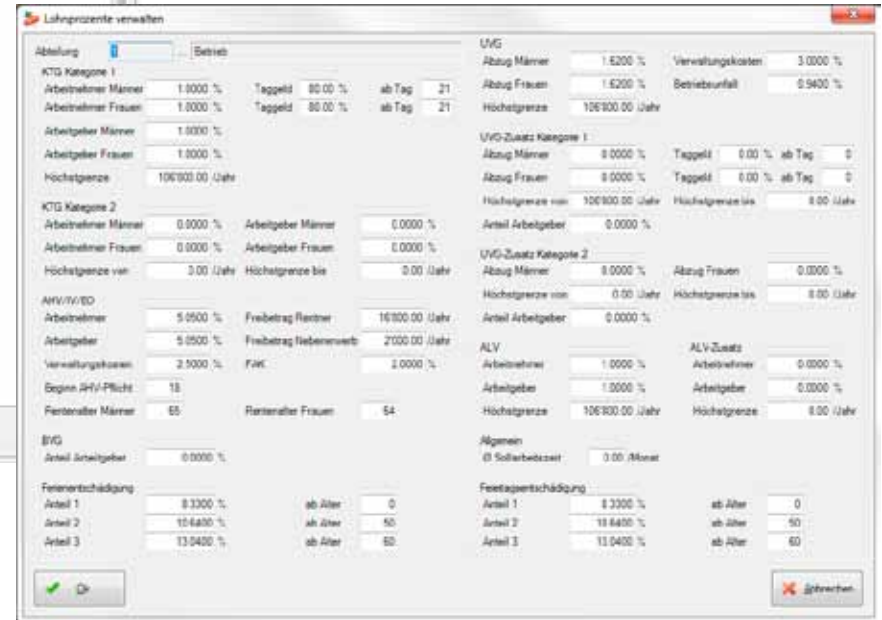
Lohnprozente verwalten

Abteilung 0 ... Betrieb

KTG Kategorie 1
Arbeitnehmer Männer 1.0000 % Taggeld 80.00 % ab Tag 21
Arbeitnehmer Frauen 1.0000 % Taggeld 80.00 % ab Tag 21
Arbeitgeber Männer 1.0000 %
Arbeitgeber Frauen 1.0000 %
Höchstgrenze 106'800.00 /Jahr

KTG Kategorie 2
Arbeitnehmer Männer 0.0000 % Arbeitgeber Männer 0.0000 %
Arbeitnehmer Frauen 0.0000 % Arbeitgeber Frauen 0.0000 %
Höchstgrenze von 3.00 /Jahr Höchstgrenze bis 0.00 /Jahr

AHV/IV/EO
Arbeitnehmer 5.0500 % Freibetrag Rentner 16'800.00 /Jahr
Arbeitgeber 5.0500 % Freibetrag Nebenerwerb 2'000.00 /Jahr
Verwaltungskosten 2.5000 % FAK 2.0000 %
Beginn AHV-Pflicht 18
Rentenalter Männer 65 Rentenalter Frauen 64

BVG
Anteil Arbeitgeber 0.0000 %

Ferienentschädigung
Anteil 1 8.3300 % ab Alter 0
Anteil 2 10.6400 % ab Alter 50
Anteil 3 13.0400 % ab Alter 60

UVG
Abzug Männer 1.6200 % Verwaltungskosten 3.0000 %
Abzug Frauen 1.6200 % Betriebsunfall 0.9400 %
Höchstgrenze 106'800.00 /Jahr

UVG-Zusatz Kategorie 1
Abzug Männer 0.0000 % Taggeld 0.00 % ab Tag 0
Abzug Frauen 0.0000 % Taggeld 0.00 % ab Tag 0
Höchstgrenze von 106'800.00 /Jahr Höchstgrenze bis 0.00 /Jahr
Anteil Arbeitgeber 0.0000 %

UVG-Zusatz Kategorie 2
Abzug Männer 0.0000 % Abzug Frauen 0.0000 %
Höchstgrenze von 0.00 /Jahr Höchstgrenze bis 0.00 /Jahr
Anteil Arbeitgeber 0.0000 %

ALV
Arbeitnehmer 1.0000 %
Arbeitgeber 1.0000 %
Höchstgrenze 106'800.00 /Jahr

ALV-Zusatz
Arbeitnehmer 0.0000 %
Arbeitgeber 0.0000 %
Höchstgrenze 0.00 /Jahr

Allgemein
Ø Sollarbeitszeit 0.00 /Monat

Feiertagsentschädigung
Anteil 1 8.3300 % ab Alter 0
Anteil 2 10.6400 % ab Alter 50
Anteil 3 13.0400 % ab Alter 60

Ok
Abbrechen